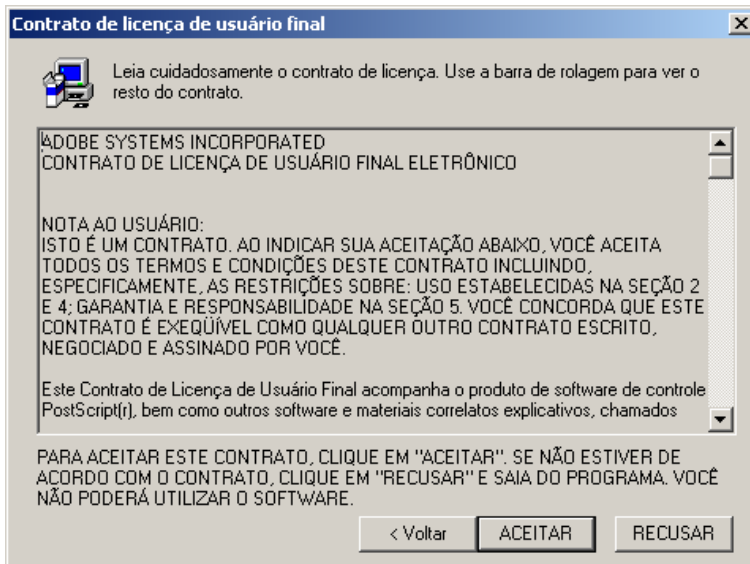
Contrato de licença de usuário final

Leia cuidadosamente o contrato de licença. Use a barra de rolagem para ver o resto do contrato.

ADOBE SYSTEMS INCORPORATED
CONTRATO DE LICENÇA DE USUÁRIO FINAL ELETRÔNICO

NOTA AO USUÁRIO:
ISTO É UM CONTRATO. AO INDICAR SUA ACEITAÇÃO ABAIXO, VOCÊ ACEITA TODOS OS TERMOS E CONDIÇÕES DESTE CONTRATO INCLUINDO, ESPECIFICAMENTE, AS RESTRIÇÕES SOBRE: USO ESTABELECIDAS NA SEÇÃO 2 E 4; GARANTIA E RESPONSABILIDADE NA SEÇÃO 5. VOCÊ CONCORDA QUE ESTE CONTRATO É EXEQÜÍVEL COMO QUALQUER OUTRO CONTRATO ESCRITO, NEGOCIADO E ASSINADO POR VOCÊ.

Este Contrato de Licença de Usuário Final acompanha o produto de software de controle PostScript(r), bem como outros software e materiais correlatos explicativos, chamados

PARA ACEITAR ESTE CONTRATO, CLIQUE EM "ACEITAR". SE NÃO ESTIVER DE ACORDO COM O CONTRATO, CLIQUE EM "RECUSAR" E SAIA DO PROGRAMA. VOCÊ NÃO PODERÁ UTILIZAR O SOFTWARE.

< Voltar
ACEITAR
RECUSAR